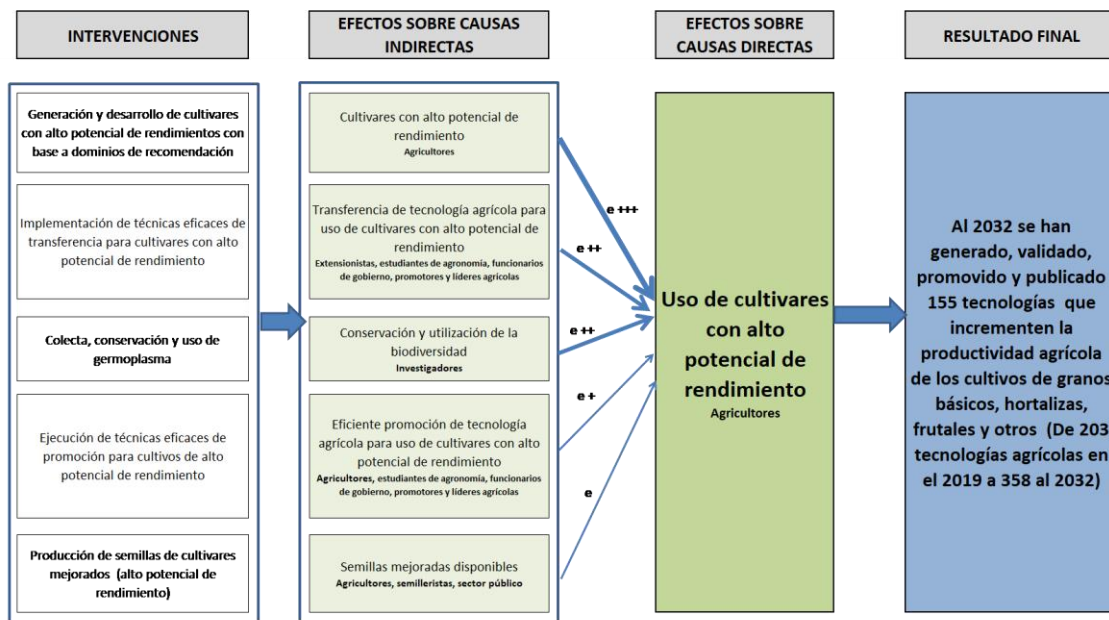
INTERVENCIONES

EFECTOS SOBRE CAUSAS INDIRECTAS

EFECTOS SOBRE CAUSAS DIRECTAS

RESULTADO FINAL

Generación y desarrollo de cultivares con alto potencial de rendimientos con base a dominios de recomendación

Implementación de técnicas eficaces de transferencia para cultivares con alto potencial de rendimiento

Colecta, conservación y uso de germoplasma

Ejecución de técnicas eficaces de promoción para cultivos de alto potencial de rendimiento

Producción de semillas de cultivares mejorados (alto potencial de rendimiento)

Cultivares con alto potencial de rendimiento
Agricultores

Transferencia de tecnología agrícola para uso de cultivares con alto potencial de rendimiento
Extensionistas, estudiantes de agronomía, funcionarios de gobierno, promotores y líderes agrícolas

Conservación y utilización de la biodiversidad
Investigadores

Eficiente promoción de tecnología agrícola para uso de cultivares con alto potencial de rendimiento
Agricultores, estudiantes de agronomía, funcionarios de gobierno, promotores y líderes agrícolas

Semillas mejoradas disponibles
Agricultores, semilleristas, sector público

e +++

e ++

e ++

e +

e

Uso de cultivares con alto potencial de rendimiento
Agricultores

Al 2032 se han generado, validado, promovido y publicado 155 tecnologías que incrementen la productividad agrícola de los cultivos de granos básicos, hortalizas, frutales y otros (De 203 tecnologías agrícolas en el 2019 a 358 al 2032)